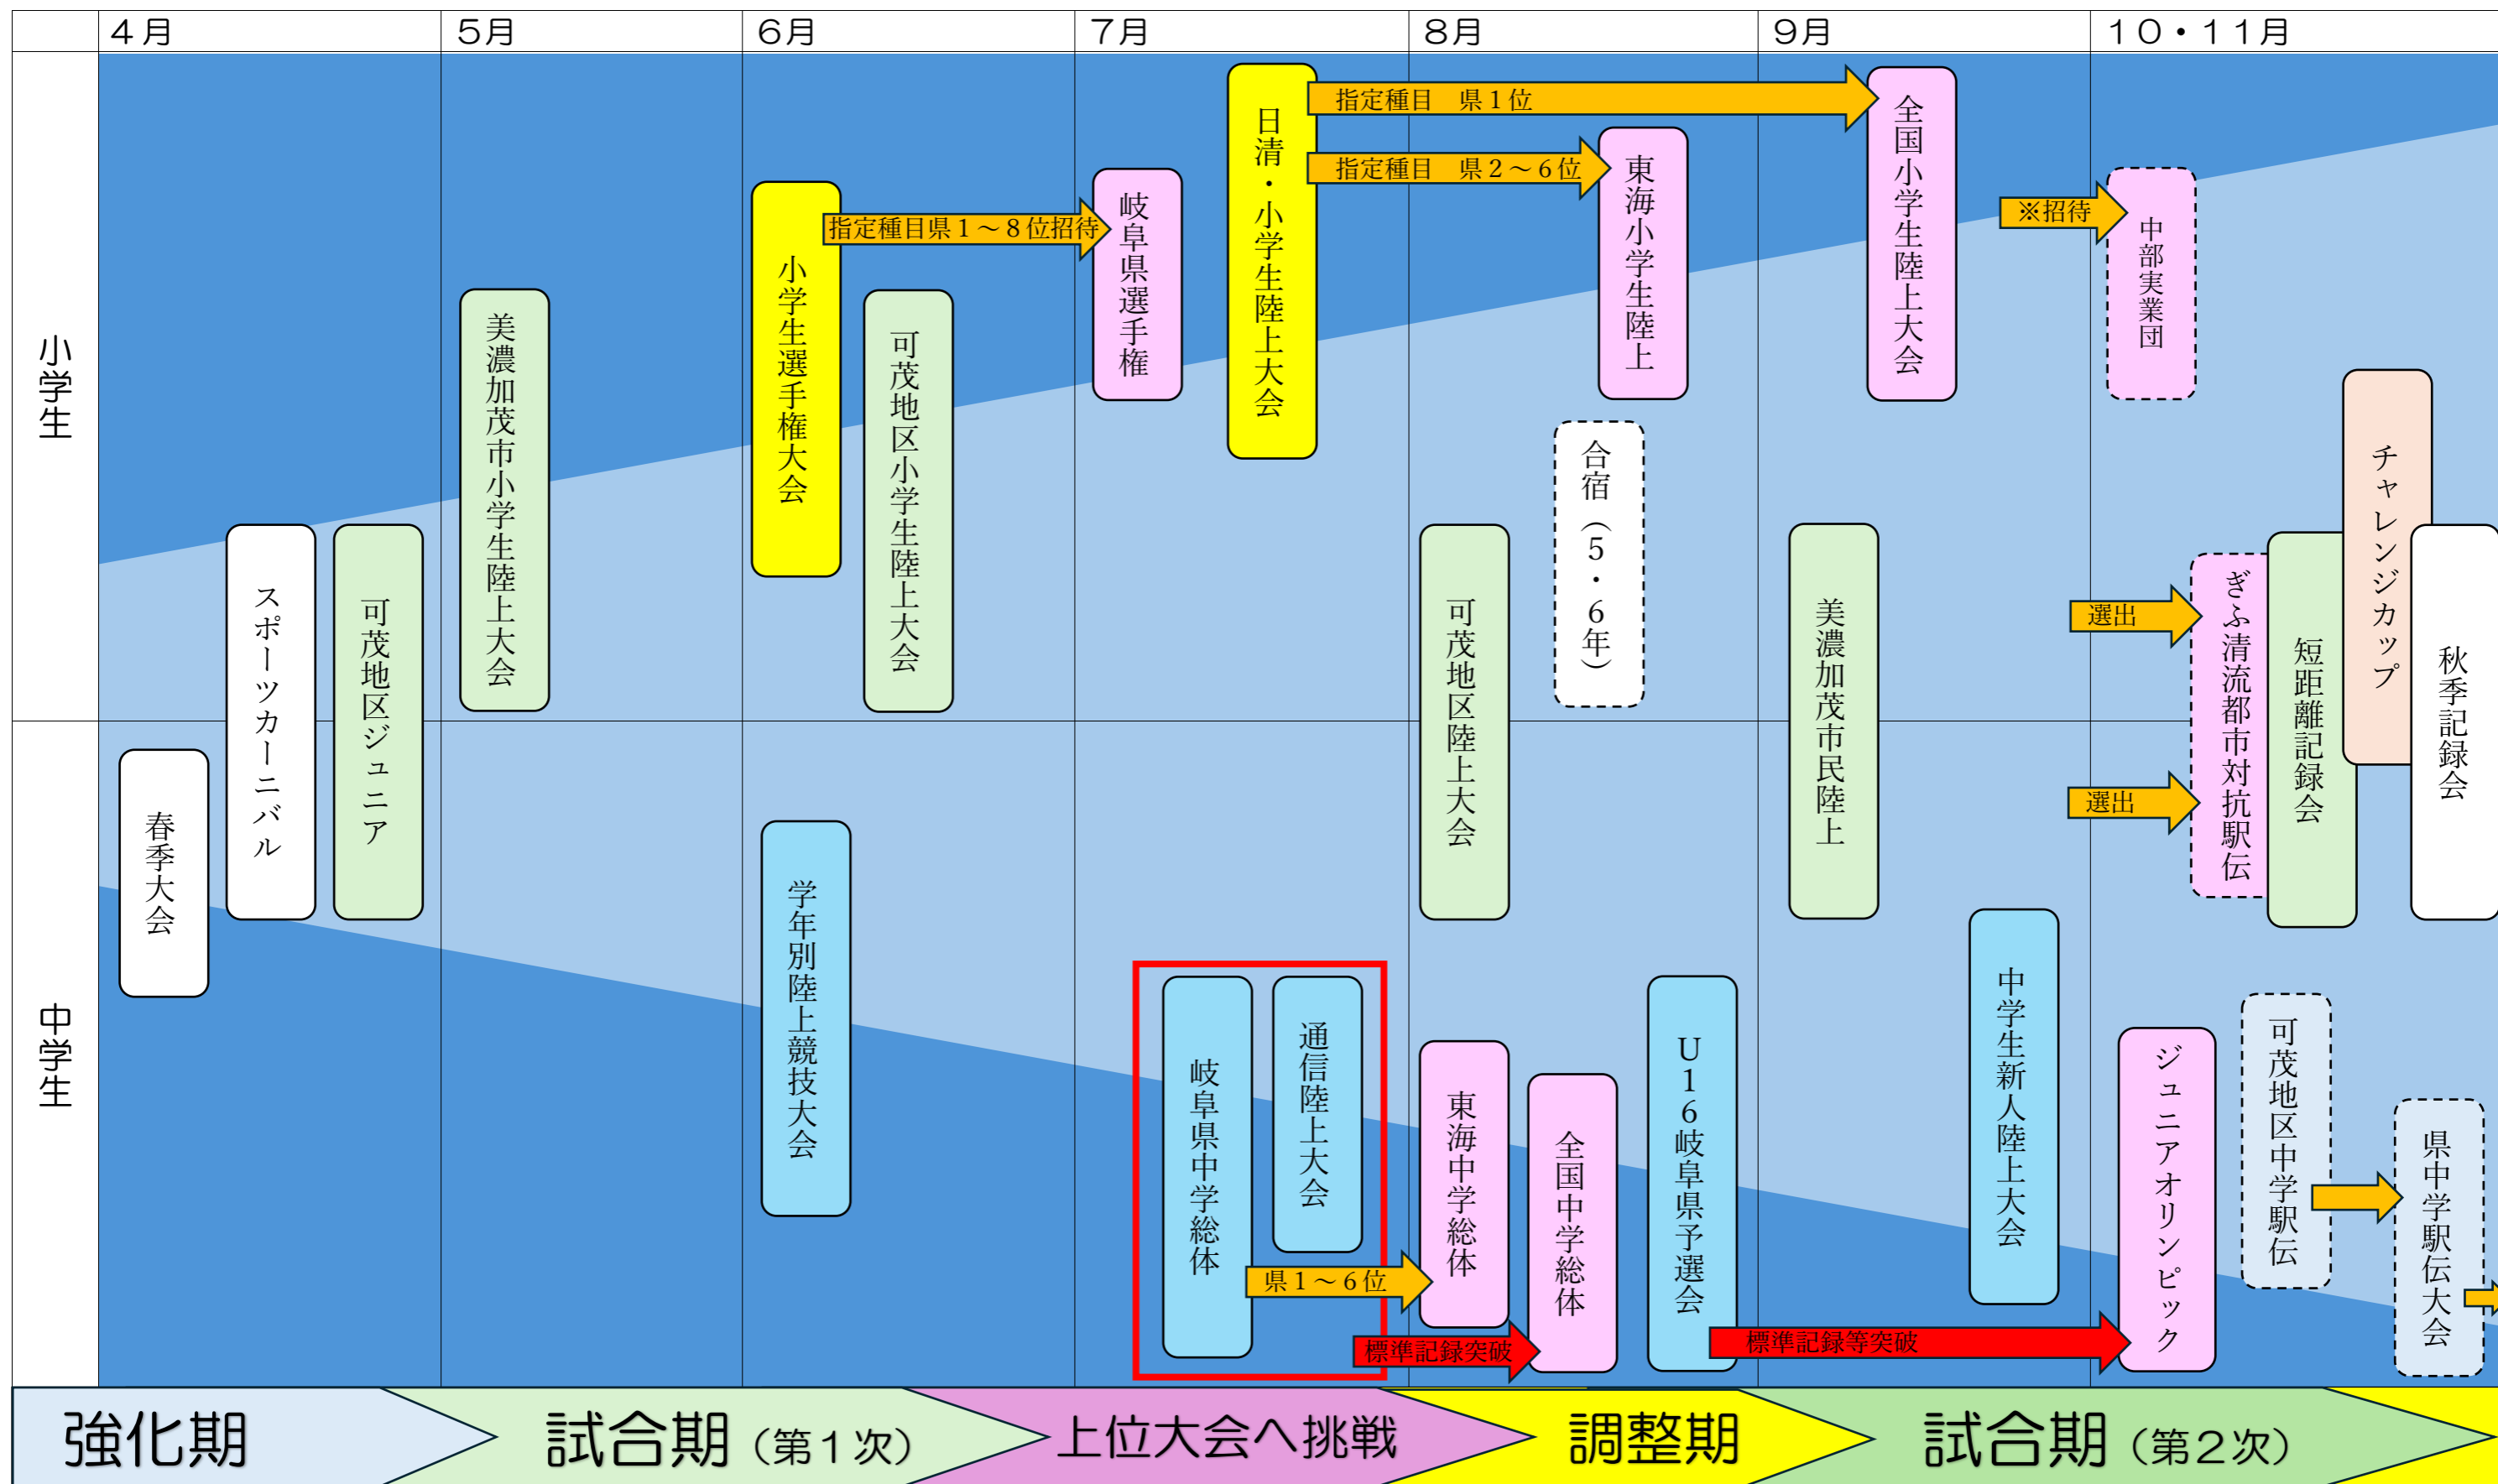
４月　５月　６月　７月　８月　９月　１０・１１月

小学生

中学生

スポーツカーニバル

可茂地区ジュニア

美濃加茂市小学生陸上大会

小学生選手権大会

指定種目県１～８位招待

可茂地区小学生陸上大会

岐阜県選手権

日清・小学生陸上大会

指定種目　県１位

指定種目　県２～６位

東海小学生陸上

全国小学生陸上大会

※招待

中部実業団

合宿（５・６年）

可茂地区陸上大会

美濃加茂市民陸上

選出

選出

ぎふ清流都市対抗駅伝

短距離記録会

チャレンジカップ

秋季記録会

春季大会

学年別陸上競技大会

岐阜県中学総体

通信陸上大会

県１～６位

東海中学総体

標準記録突破

全国中学総体

Ｕ１６岐阜県予選会

標準記録等突破

中学生新人陸上大会

ジュニアオリンピック

可茂地区中学駅伝

県中学駅伝大会

強化期　試合期（第１次）　上位大会へ挑戦　調整期　試合期（第２次）